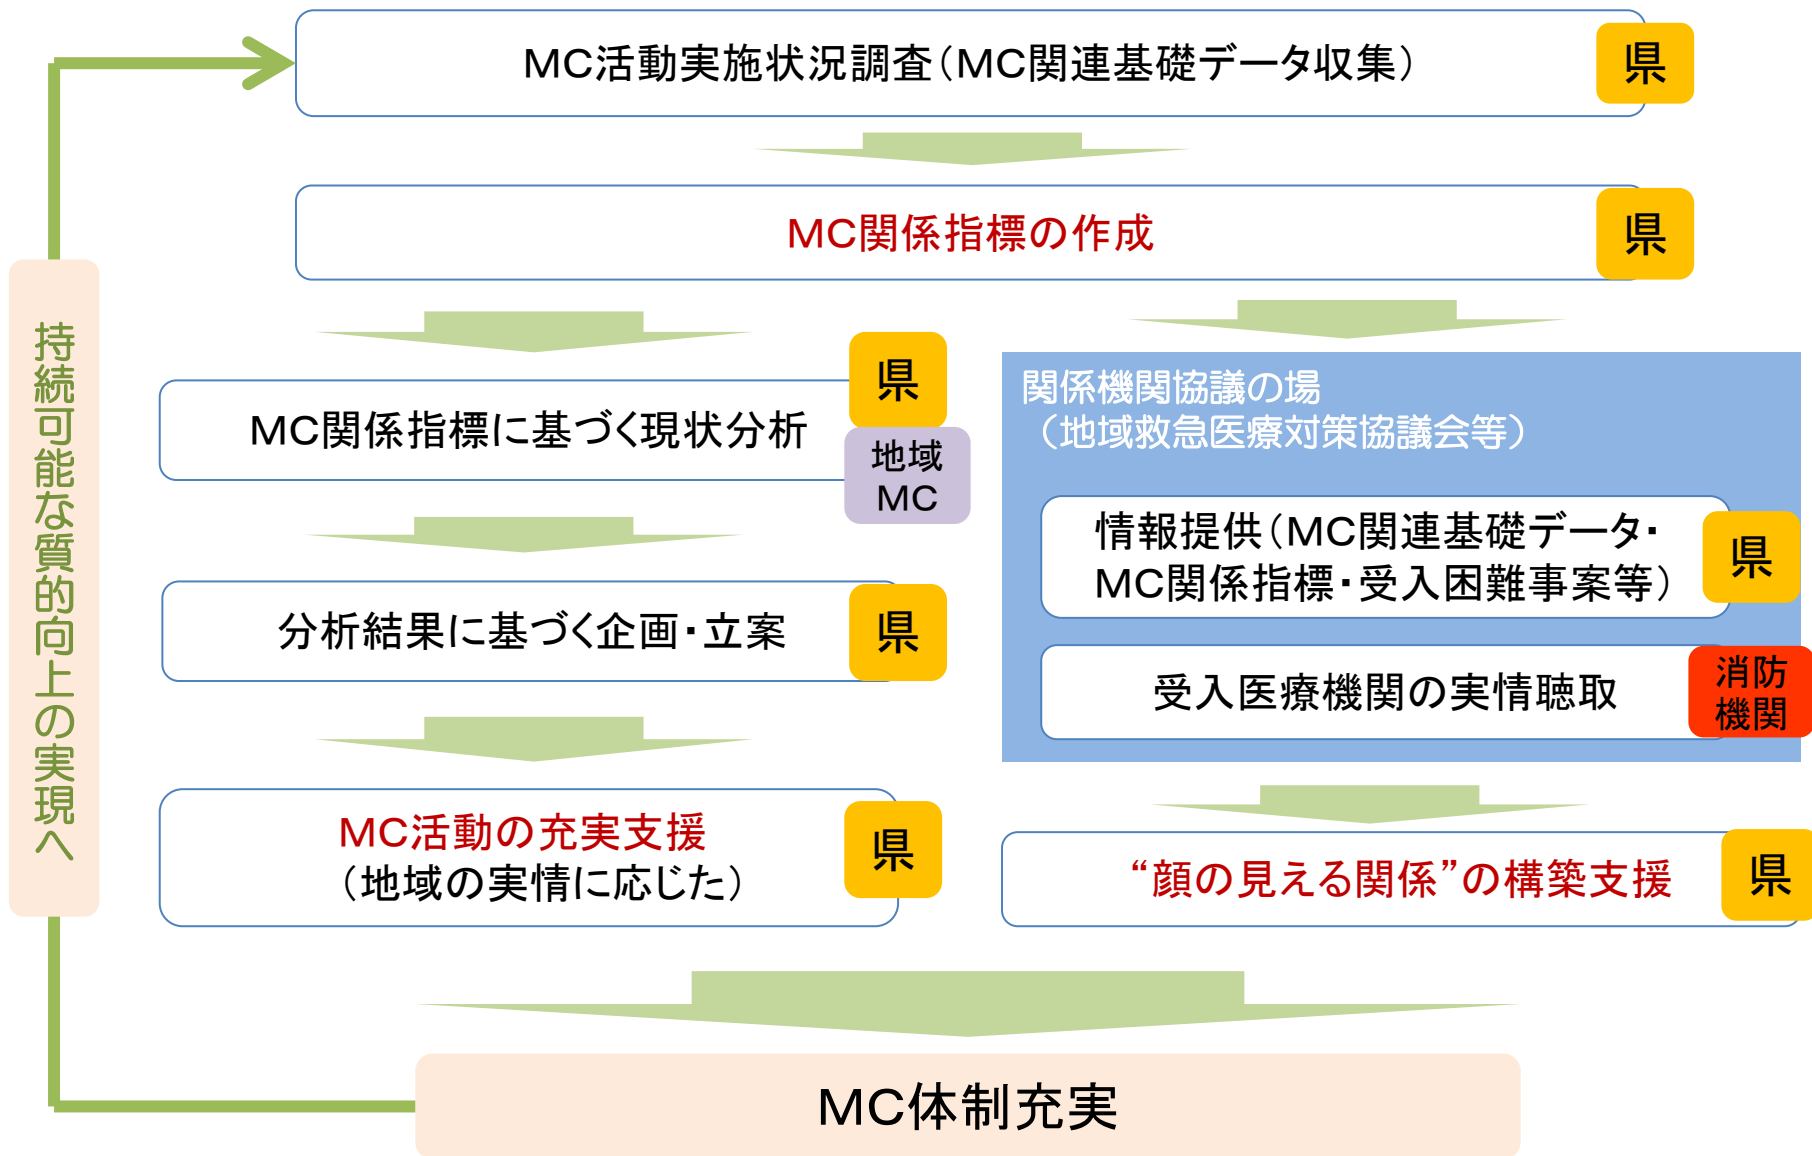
MC活動実施状況調査（MC関連基礎データ収集）
県

MC関係指標の作成
県

持続可能な質的向上の実現へ

MC関係指標に基づく現状分析
県
地域MC

分析結果に基づく企画・立案
県

MC活動の充実支援
（地域の実情に応じた）
県

関係機関協議の場
（地域救急医療対策協議会等）

情報提供（MC関連基礎データ・MC関係指標・受入困難事案等）
県

受入医療機関の実情聴取
消防機関

“顔の見える関係”の構築支援
県

MC体制充実